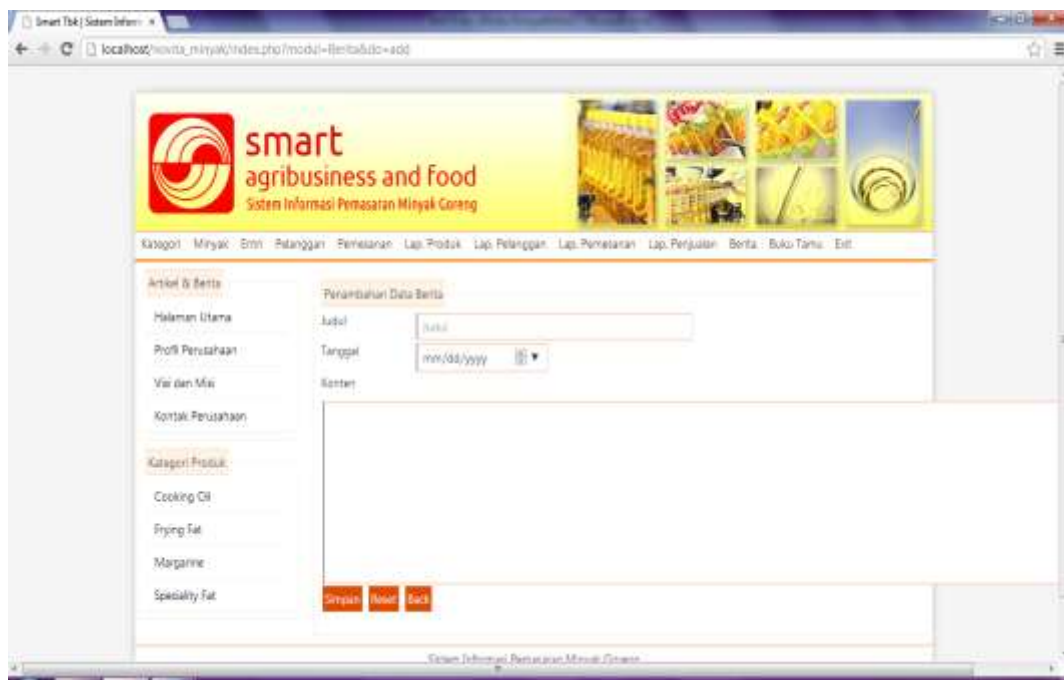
Smart Tbk | Sistem Inform ×

localhost/novita_minyak/index.php?modul=Berita&do=add

smart
agribusiness and food
Sistem Informasi Pemasaran Minyak Goreng

Kategori Minyak Ertri Pelanggan Pemesanan Lap.Produk Lap.Pelanggan Lap.Pemesanan Lap.Penjualan Berita Buku Tamu Exit

Artikel & Berita

Halaman Utama

Profil Perusahaan

Visi dan Misi

Kontak Perusahaan

Kategori Produk

Cooking Oil

Frying Fat

Margarine

Speciality Fat

Penambahan Data Berita

Judul Judul

Tanggal mm/dd/yyyy

Konten

Simpan Reset Back

Sistem Informasi Pemasaran Minyak Goreng